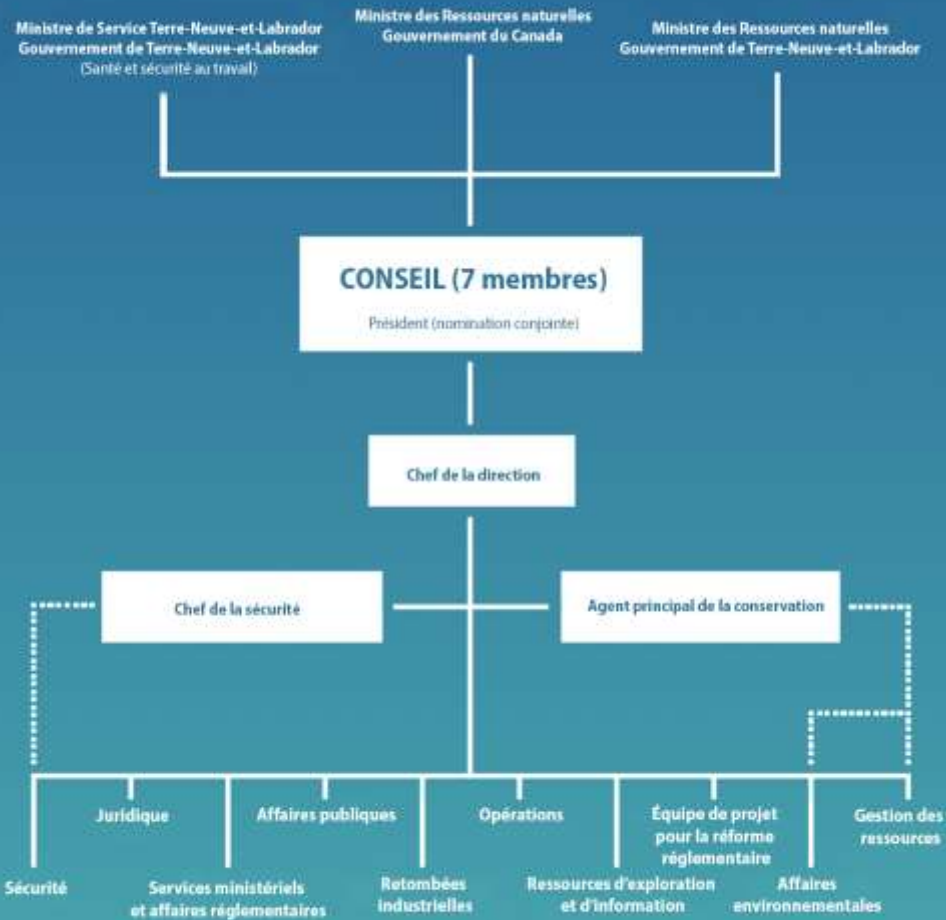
Ministre de Service Terre-Neuve-et-Labrador
Gouvernement de Terre-Neuve-et-Labrador
(Santé et sécurité au travail)

Ministre des Ressources naturelles
Gouvernement du Canada

Ministre des Ressources naturelles
Gouvernement de Terre-Neuve-et-Labrador

CONSEIL (7 membres)
Président (nomination conjointe)

Chef de la direction

Chef de la sécurité

Agent principal de la conservation

Juridique

Affaires publiques

Opérations

Équipe de projet pour la réforme réglementaire

Gestion des ressources

Sécurité

Services ministériels et affaires réglementaires

Retombées industrielles

Ressources d'exploration et d'information

Affaires environnementales